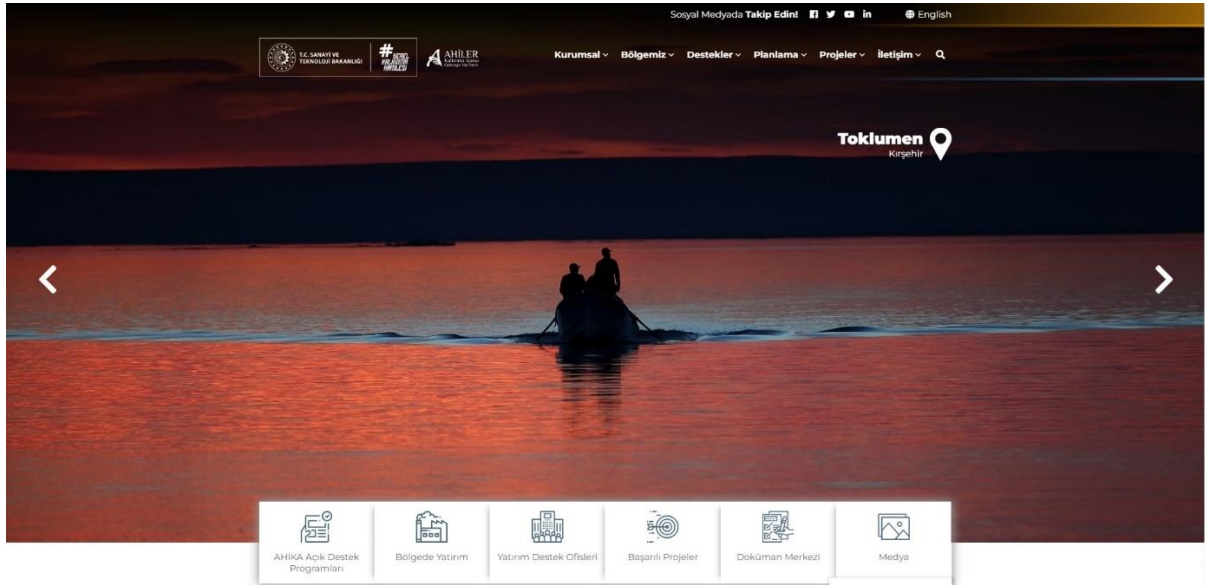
Sosyal Medyada Takip Edin!

English

T.C. SANAYİ VE TEKNOLOJİ BAKANLIĞI

AHİLER

Kurumsal Bölgemiz Destekler Planlama Projeler İletişim

Toklumen
Kırşehir

AHİKA Açık Destek Programları

Bölgede Yatırım

Yatırım Destek Ofisleri

Başarılı Projeler

Doküman Merkezi

Medya